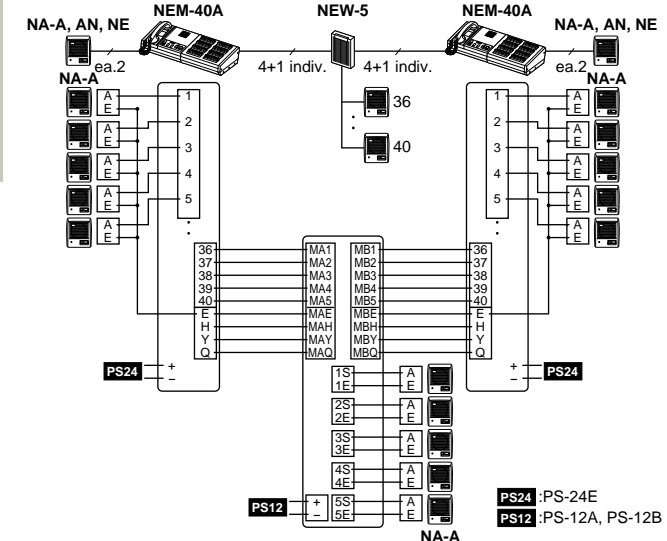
NA-A, AN, NE
NEM-40A
NEW-5
NEM-40A
NA-A, AN, NE
ea.2
4+1 indiv.
4+1 indiv.
ea.2
NA-A
NA-A

A E 1
A E 2
A E 3
A E 4
A E 5

36
40

1 A E
2 A E
3 A E
4 A E
5 A E

36 MA1 MB1 36
37 MA2 MB2 37
38 MA3 MB3 38
39 MA4 MB4 39
40 MA5 MB5 40
E MAE MBE E
H MAH MBH H
Y MAY MBY Y
Q MAQ MBQ Q

PS24 + −
+ − PS24

1S 1E A E
2S 2E A E
3S 3E A E
4S 4E A E
PS12 + − 5S 5E A E
NA-A

PS24 :PS-24E
PS12 :PS-12A, PS-12B